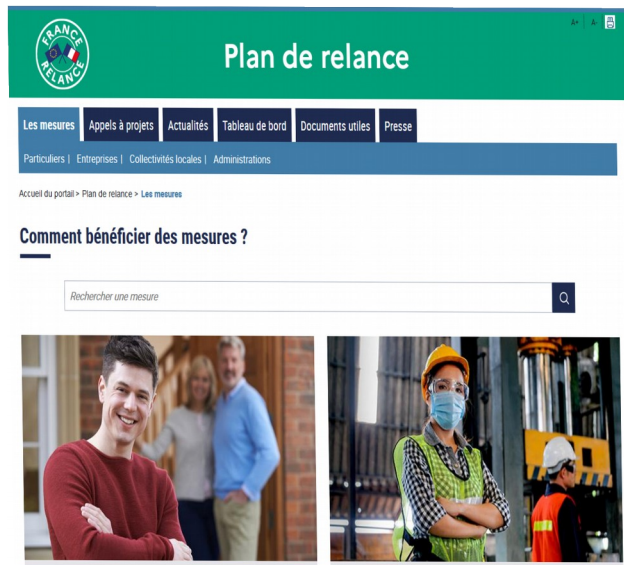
FRANCE RELANCE

A+ | A- 

Plan de relance

Les mesures | Appels à projets | Actualités | Tableau de bord | Documents utiles | Presse

Particuliers | Entreprises | Collectivités locales | Administrations

Accueil du portail > Plan de relance > Les mesures

Comment bénéficier des mesures ?

Rechercher une mesure